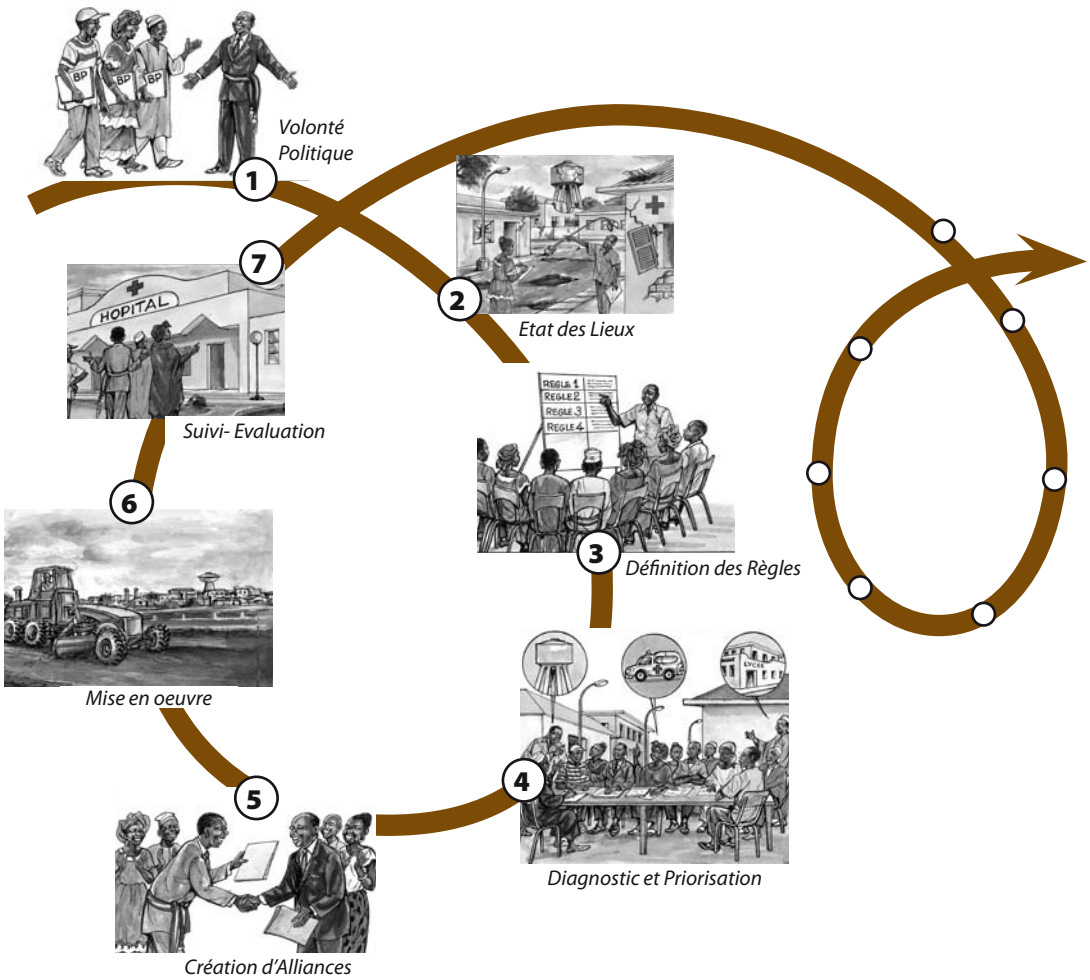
BP
BP
BP
Volonté Politique
1
7
HOPITAL
2
Etat des Lieux
REGLE 1
REGLE 2
REGLE 3
REGLE 4
Suivi- Evaluation
6
3
Définition des Règles
Mise en oeuvre
LYCEE
4
5
Diagnostic et Priorisation
Création d'Alliances